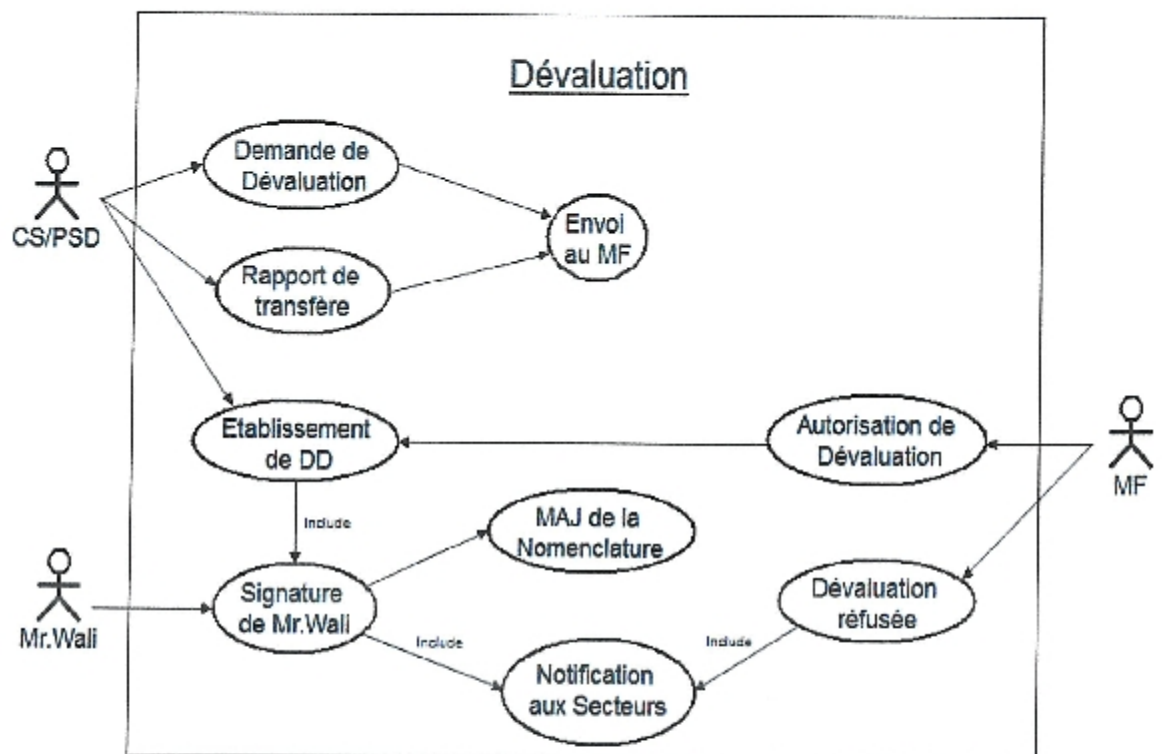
Dévaluation

CS/PSD

Demande de Dévaluation

Envoi au MF

Rapport de transfère

Etablissement de DD

Autorisation de Dévaluation

MF

Include

MAJ de la Nomenclature

Mr.Wali

Signature de Mr.Wali

Dévaluation réfusée

Include

Include

Notification aux Secteurs